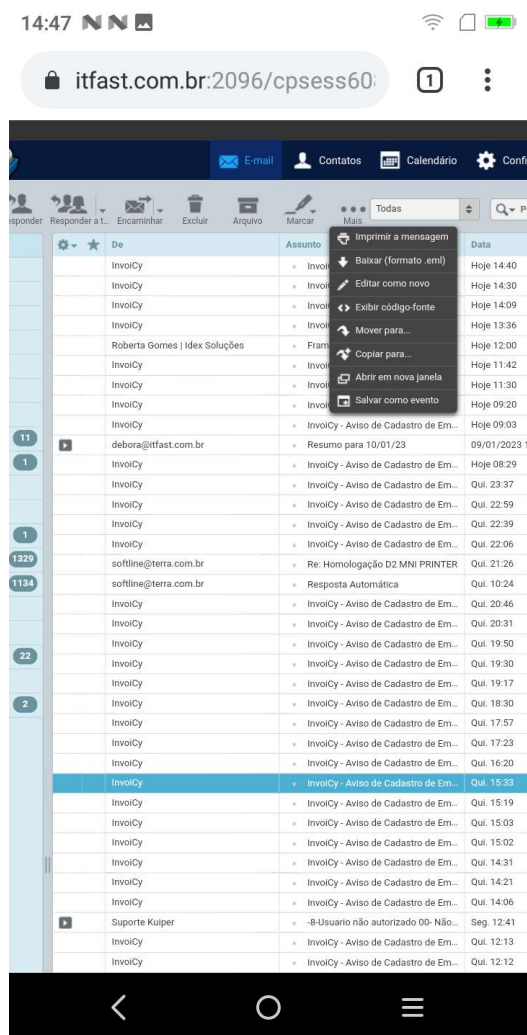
14:47 N N

itfast.com.br:2096/cpsess60

1

E-mail Contatos Calendário Confi

esponder Responder a t... Encaminhar Excluir Arquivo Marcar Mais Todas

Imprimir a mensagem
Baixar (formato .eml)
Editar como novo
Exibir código-fonte
Mover para...
Copiar para...
Abrir em nova janela
Salvar como evento

| De | Assunto | Data |
|---|---|---|
| InvoiCy | Invoi | Hoje 14:40 |
| InvoiCy | Invoi | Hoje 14:30 |
| InvoiCy | Invoi | Hoje 14:09 |
| InvoiCy | Invoi | Hoje 13:36 |
| Roberta Gomes \| Idex Soluções | Fram | Hoje 12:00 |
| InvoiCy | Invoi | Hoje 11:42 |
| InvoiCy | Invoi | Hoje 11:30 |
| InvoiCy | Invoi | Hoje 09:20 |
| InvoiCy | InvoiCy - Aviso de Cadastro de Em... | Hoje 09:03 |
| debora@itfast.com.br | Resumo para 10/01/23 | 09/01/2023 |
| InvoiCy | InvoiCy - Aviso de Cadastro de Em... | Hoje 08:29 |
| InvoiCy | InvoiCy - Aviso de Cadastro de Em... | Qui. 23:37 |
| InvoiCy | InvoiCy - Aviso de Cadastro de Em... | Qui. 22:59 |
| InvoiCy | InvoiCy - Aviso de Cadastro de Em... | Qui. 22:39 |
| InvoiCy | InvoiCy - Aviso de Cadastro de Em... | Qui. 22:06 |
| softline@terra.com.br | Re: Homologação D2 MNI PRINTER | Qui. 21:26 |
| softline@terra.com.br | Resposta Automática | Qui. 10:24 |
| InvoiCy | InvoiCy - Aviso de Cadastro de Em... | Qui. 20:46 |
| InvoiCy | InvoiCy - Aviso de Cadastro de Em... | Qui. 20:31 |
| InvoiCy | InvoiCy - Aviso de Cadastro de Em... | Qui. 19:50 |
| InvoiCy | InvoiCy - Aviso de Cadastro de Em... | Qui. 19:30 |
| InvoiCy | InvoiCy - Aviso de Cadastro de Em... | Qui. 19:17 |
| InvoiCy | InvoiCy - Aviso de Cadastro de Em... | Qui. 18:30 |
| InvoiCy | InvoiCy - Aviso de Cadastro de Em... | Qui. 17:57 |
| InvoiCy | InvoiCy - Aviso de Cadastro de Em... | Qui. 17:23 |
| InvoiCy | InvoiCy - Aviso de Cadastro de Em... | Qui. 16:20 |
| InvoiCy | InvoiCy - Aviso de Cadastro de Em... | Qui. 15:33 |
| InvoiCy | InvoiCy - Aviso de Cadastro de Em... | Qui. 15:19 |
| InvoiCy | InvoiCy - Aviso de Cadastro de Em... | Qui. 15:03 |
| InvoiCy | InvoiCy - Aviso de Cadastro de Em... | Qui. 15:02 |
| InvoiCy | InvoiCy - Aviso de Cadastro de Em... | Qui. 14:31 |
| InvoiCy | InvoiCy - Aviso de Cadastro de Em... | Qui. 14:21 |
| InvoiCy | InvoiCy - Aviso de Cadastro de Em... | Qui. 14:06 |
| Suporte Kuiper | -8-Usuario não autorizado 00- Não... | Seg. 12:41 |
| InvoiCy | InvoiCy - Aviso de Cadastro de Em... | Qui. 12:13 |
| InvoiCy | InvoiCy - Aviso de Cadastro de Em... | Qui. 12:12 |

11
1
1
1329
1134
22
2